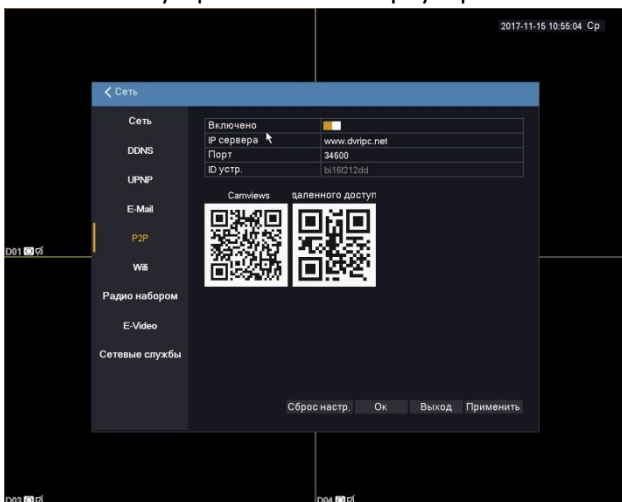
2017-11-15 10:55:04 Ср

Сеть

Сеть
DDNS
UPNP
E-Mail
P2P
Wifi
Радио набором
E-Video
Сетевые службы

| Включено | |
|---|---|
| IP сервера | www.dvripc.net |
| Порт | 34600 |
| ID устр. | bi16f212dd |

Camviews
даленного доступ

Сброс настр.
Ок
Выход
Применить

D01
D03
D04